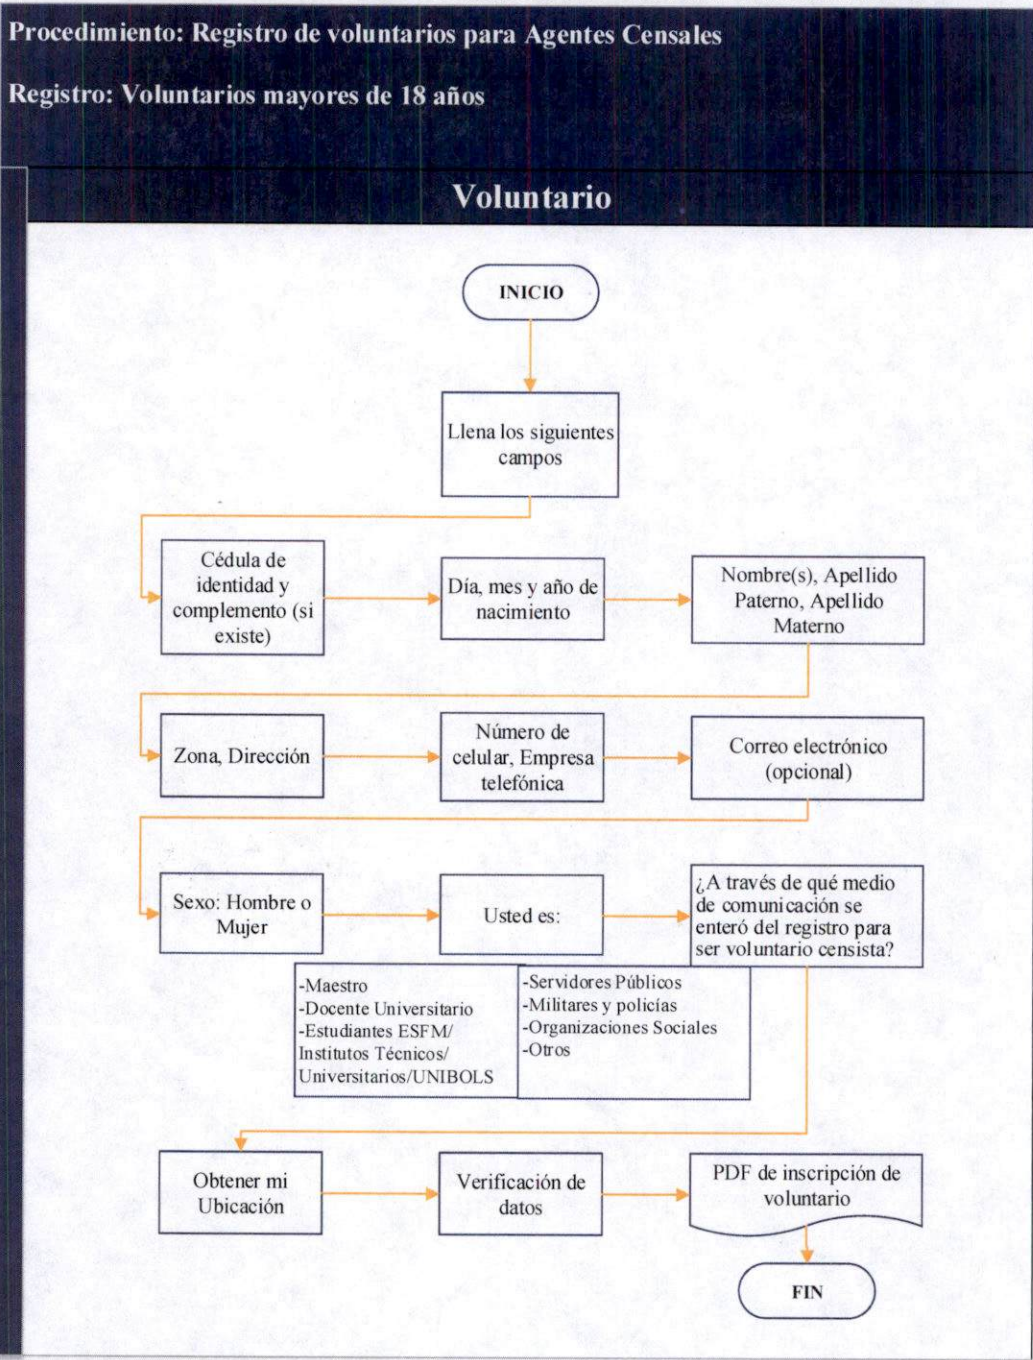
Procedimiento: Registro de voluntarios para Agentes Censales

Registro: Voluntarios mayores de 18 años

Voluntario

INICIO

Llena los siguientes campos

Cédula de identidad y complemento (si existe)

Día, mes y año de nacimiento

Nombre(s), Apellido Paterno, Apellido Materno

Zona, Dirección

Número de celular, Empresa telefónica

Correo electrónico (opcional)

Sexo: Hombre o Mujer

Usted es:

¿A través de qué medio de comunicación se enteró del registro para ser voluntario censista?

-Maestro
-Docente Universitario
-Estudiantes ESFM/ Institutos Técnicos/ Universitarios/UNIBOLS

-Servidores Públicos
-Militares y policías
-Organizaciones Sociales
-Otros

Obtener mi Ubicación

Verificación de datos

PDF de inscripción de voluntario

FIN